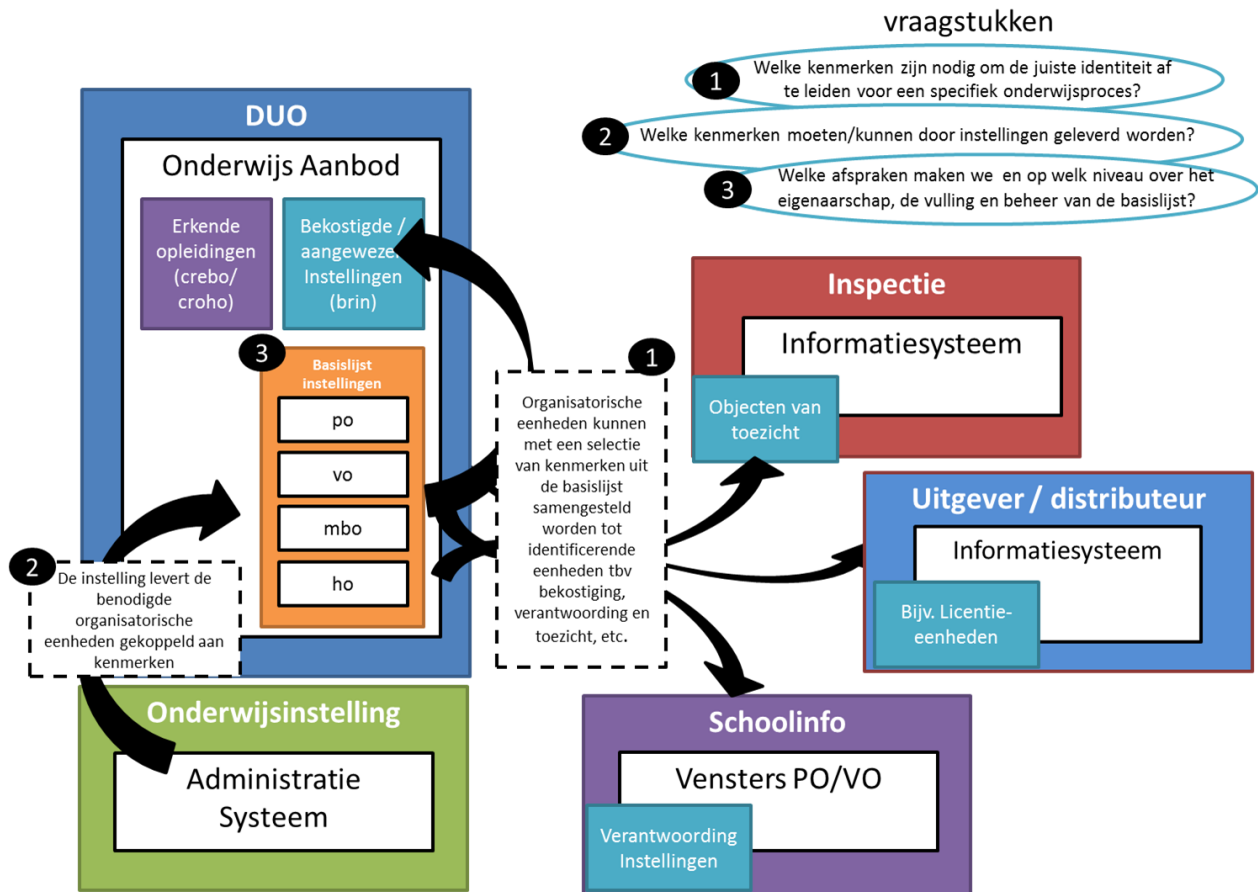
vraagstukken

1 Welke kenmerken zijn nodig om de juiste identiteit af te leiden voor een specifiek onderwijsproces?

2 Welke kenmerken moeten/kunnen door instellingen geleverd worden?

3 Welke afspraken maken we en op welk niveau over het eigenaarschap, de vulling en beheer van de basislijst?

DUO

Onderwijs Aanbod

Erkende opleidingen (crebo/ croho)

Bekostigde / aangewezen Instellingen (brin)

3

Basislijst instellingen

po

vo

mbo

ho

1

Organisatorische eenheden kunnen met een selectie van kenmerken uit de basislijst samengesteld worden tot identificerende eenheden tbv bekostiging, verantwoording en toezicht, etc.

2

De instelling levert de benodigde organisatorische eenheden gekoppeld aan kenmerken

Inspectie

Informatiesysteem

Objecten van toezicht

Uitgever / distributeur

Informatiesysteem

Bijv. Licentie-eenheden

Onderwijsinstelling

Administratie Systeem

Schoolinfo

Vensters PO/VO

Verantwoording Instellingen